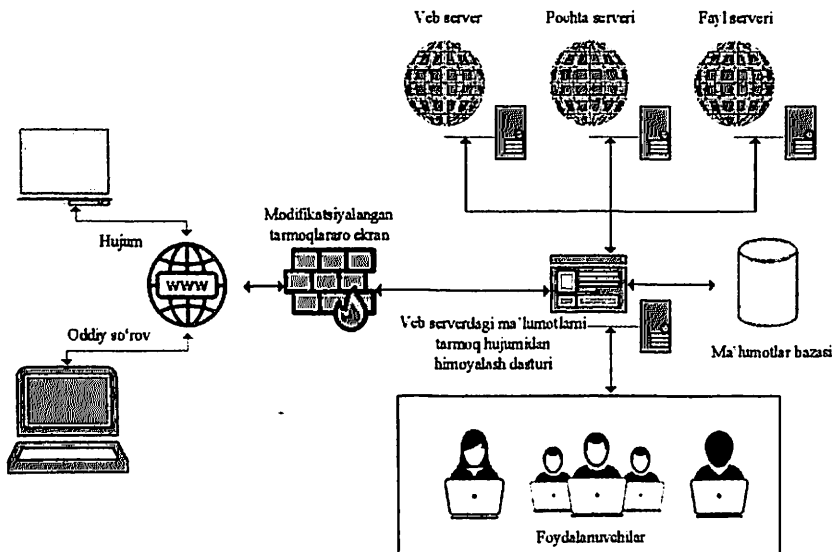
Veb server

Pochta serveri

Fayl serveri

Hujum

WWW

Modifikatsiyalangan tarmoqlararo ekran

Oddiy so'rov

Veb serverdagi ma'lumotlarni tarmoq hujumidan himoyalash dasturi

Ma'lumotlar bazasi

Foydalanuvchilar